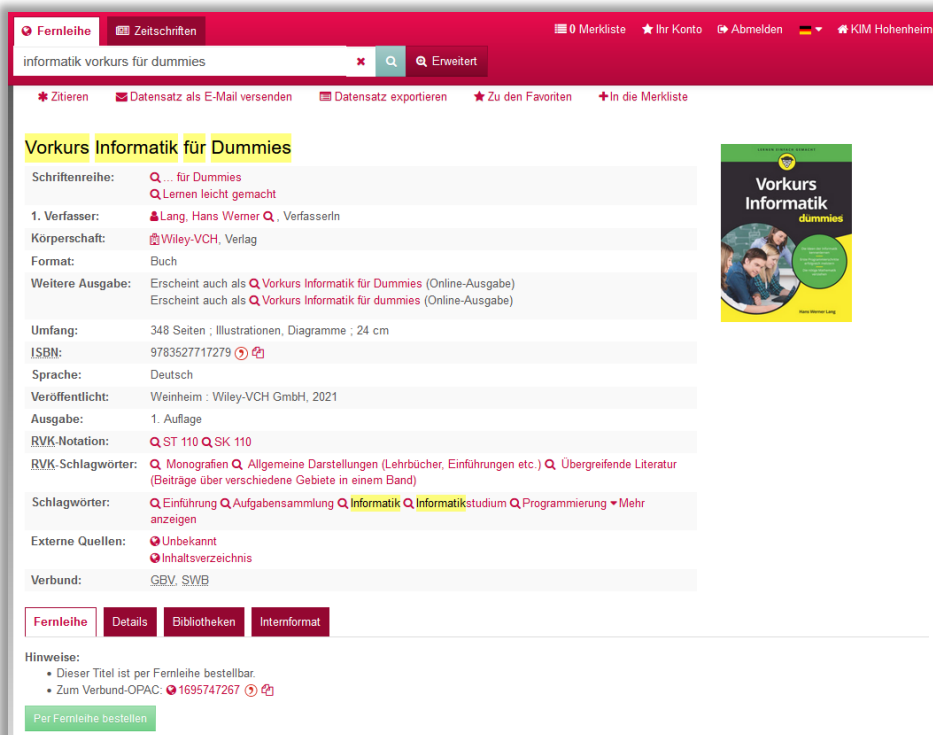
Fernleihe Zeitschriften

0 Merkliste Ihr Konto Abmelden KIM Hohenheim

informatik vorkurs für dummies

Erweitert

Zitieren Datensatz als E-Mail versenden Datensatz exportieren Zu den Favoriten In die Merkliste

Vorkurs Informatik für Dummies

| | |
|---|---|
| Schriftenreihe: | ... für Dummies<br>Lernen leicht gemacht |
| 1. Verfasser: | Lang, Hans Werner , VerfasserIn |
| Körperschaft: | Wiley-VCH, Verlag |
| Format: | Buch |
| Weitere Ausgabe: | Erscheint auch als Vorkurs Informatik für Dummies (Online-Ausgabe)<br>Erscheint auch als Vorkurs Informatik für dummies (Online-Ausgabe) |
| Umfang: | 348 Seiten ; Illustrationen, Diagramme ; 24 cm |
| ISBN: | 9783527717279 |
| Sprache: | Deutsch |
| Veröffentlicht: | Weinheim : Wiley-VCH GmbH, 2021 |
| Ausgabe: | 1. Auflage |
| RVK-Notation: | ST 110 SK 110 |
| RVK-Schlagwörter: | Monografien Allgemeine Darstellungen (Lehrbücher, Einführungen etc.) Übergreifende Literatur (Beiträge über verschiedene Gebiete in einem Band) |
| Schlagwörter: | Einführung Aufgabensammlung Informatik Informatikstudium Programmierung Mehr anzeigen |
| Externe Quellen: | Unbekannt<br>Inhaltsverzeichnis |
| Verbund: | GBV, SWB |

LERNEN EINFACH GEMACHT
Vorkurs Informatik
dummies
Hans Werner Lang

Fernleihe Details Bibliotheken Internformat

Hinweise:
• Dieser Titel ist per Fernleihe bestellbar.
• Zum Verbund-OPAC: 1695747267

Per Fernleihe bestellen